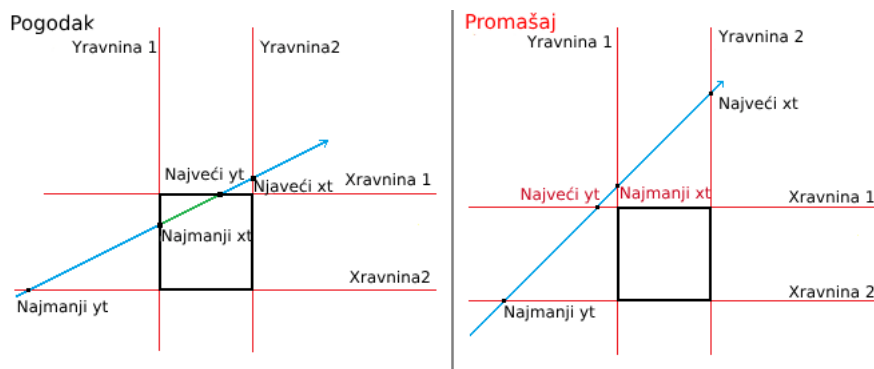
Pogodak

Yravnina 1

Yravnina2

Najveći yt

Njaveći xt

Xravnina 1

Najmanji xt

Xravnina2

Najmanji yt

Promašaj

Yravnina 1

Yravnina 2

Najveći xt

Najveći yt

Najmanji xt

Xravnina 1

Xravnina 2

Najmanji yt